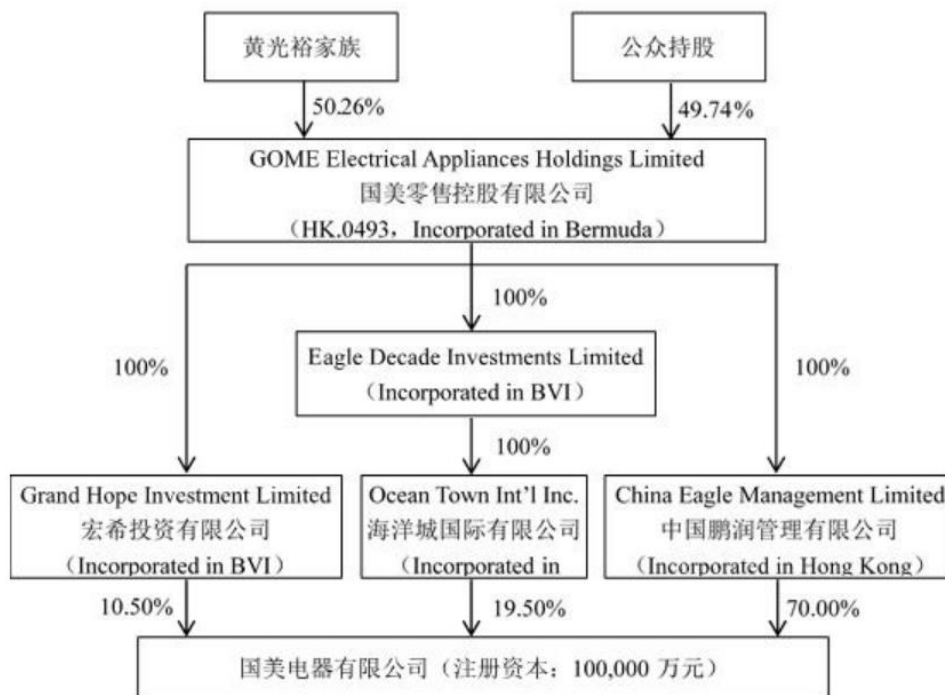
黄光裕家族

公众持股

50.26%

49.74%

GOME Electrical Appliances Holdings Limited
国美零售控股有限公司
（HK.0493，Incorporated in Bermuda）

100%

100%

Eagle Decade Investments Limited
（Incorporated in BVI）

100%

100%

Grand Hope Investment Limited
宏希投资有限公司
（Incorporated in BVI）

Ocean Town Int'l Inc.
海洋城国际有限公司
（Incorporated in

China Eagle Management Limited
中国鹏润管理有限公司
（Incorporated in Hong Kong）

10.50%

19.50%

70.00%

国美电器有限公司（注册资本：100,000 万元）